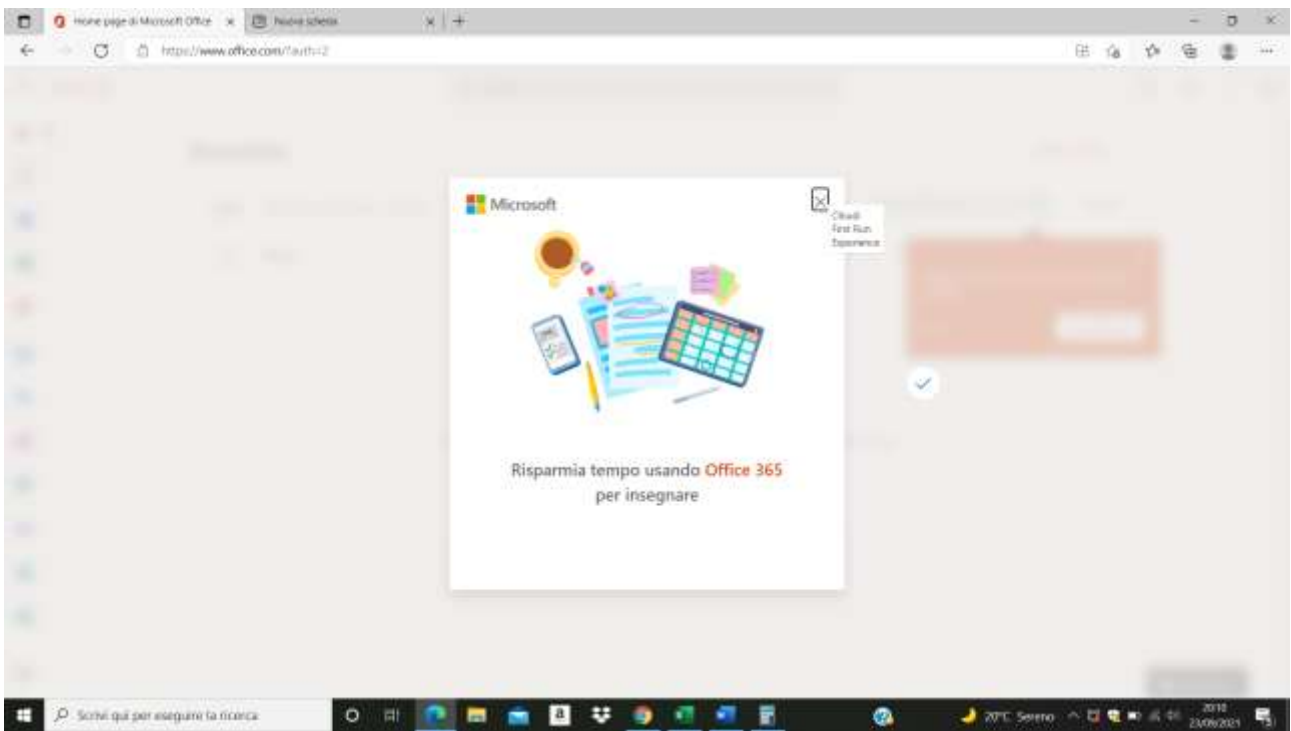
Home page di Microsoft Office

Nuova scheda

https://www.office.com/?auth=2

Microsoft

Chiudi First Run Experience

Risparmia tempo usando Office 365 per insegnare

Scrivi qui per eseguire la ricerca

20°C Sereno

20:10
23/09/2021